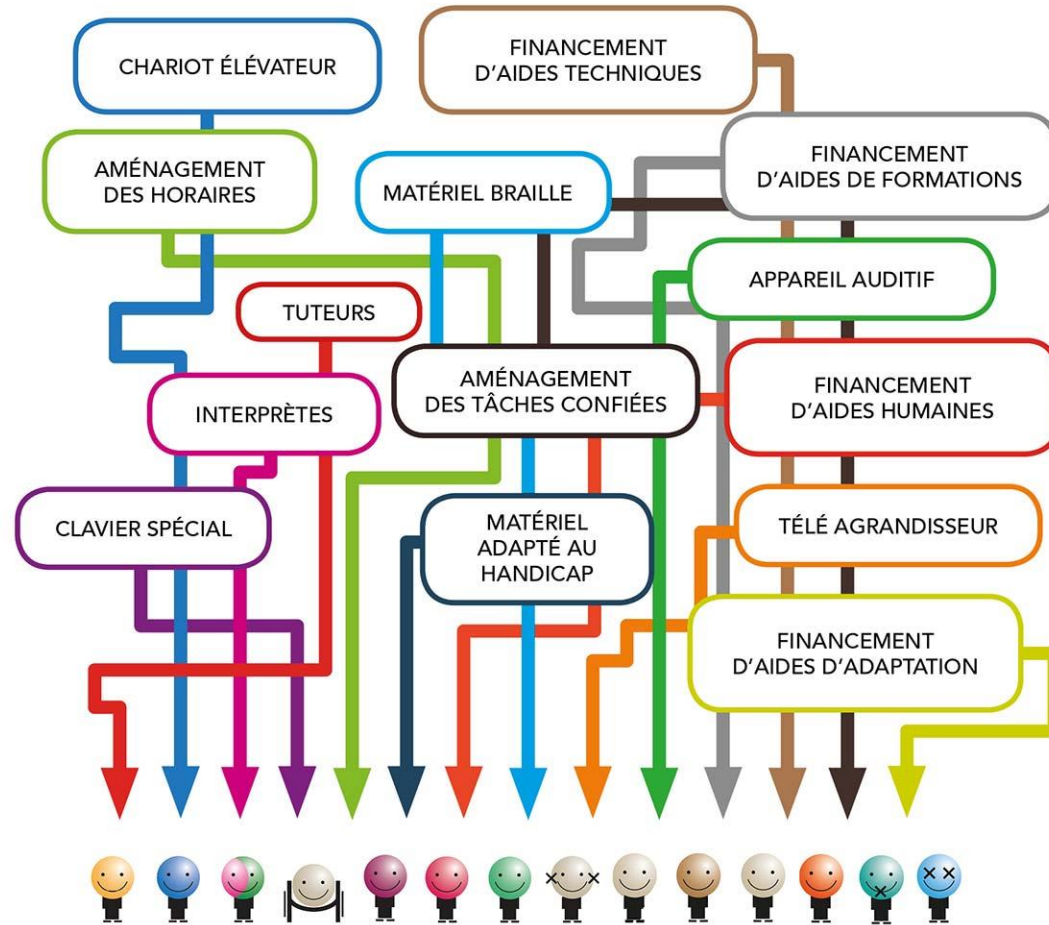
CHARIOT ÉLÉVATEUR

FINANCEMENT D'AIDES TECHNIQUES

AMÉNAGEMENT DES HORAIRES

MATÉRIEL BRAILLE

FINANCEMENT D'AIDES DE FORMATIONS

APPAREIL AUDITIF

TUTEURS

AMÉNAGEMENT DES TÂCHES CONFIÉES

FINANCEMENT D'AIDES HUMAINES

INTERPRÈTES

CLAVIER SPÉCIAL

MATÉRIEL ADAPTÉ AU HANDICAP

TÉLÉ AGRANDISSEUR

FINANCEMENT D'AIDES D'ADAPTATION